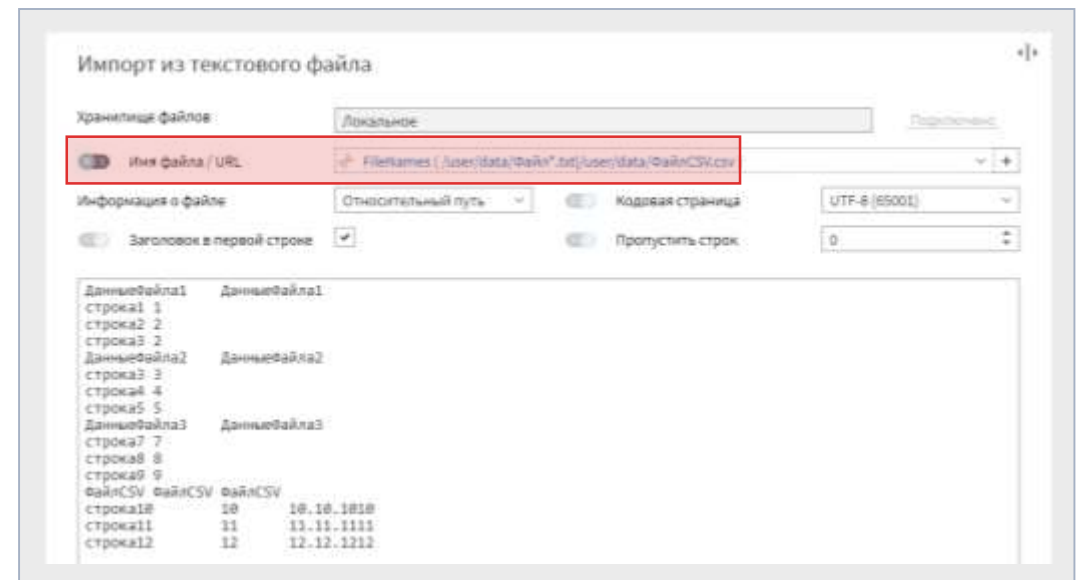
Импорт из текстового файла

Хранилище файлов
Локальное
Подключено

Имя файла / URL
FileNames ( /user/data/Файл*.txt|/user/data/ФайлCSV.csv
+

Информация о файле
Относительный путь
Кодовая страница
UTF-8 (65001)

Заголовок в первой строке
✔
Пропустить строк
0

ДанныеФайла1 ДанныеФайла1
строка1 1
строка2 2
строка3 2
ДанныеФайла2 ДанныеФайла2
строка3 3
строка4 4
строка5 5
ДанныеФайла3 ДанныеФайла3
строка7 7
строка8 8
строка9 9
ФайлCSV ФайлCSV ФайлCSV
строка10 10 10.10.1010
строка11 11 11.11.1111
строка12 12 12.12.1212